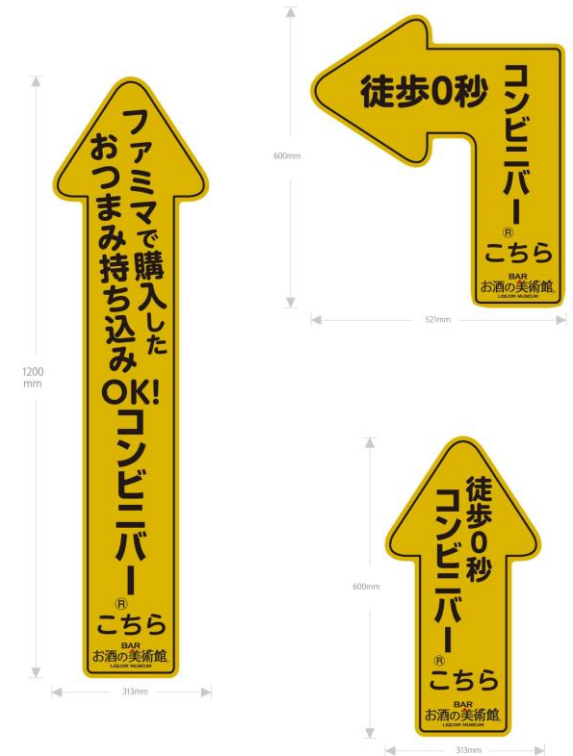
ファミマで購入した
おつまみ持ち込みOK!
コンビニバー
®
こちら
BAR
お酒の美術館
LIQUOR MUSEUM

1200
mm

313mm

徒歩0秒
コンビニバー
®
こちら
BAR
お酒の美術館
LIQUOR MUSEUM

600mm

521mm

徒歩0秒
コンビニバー
®
こちら
BAR
お酒の美術館
LIQUOR MUSEUM

600mm

313mm